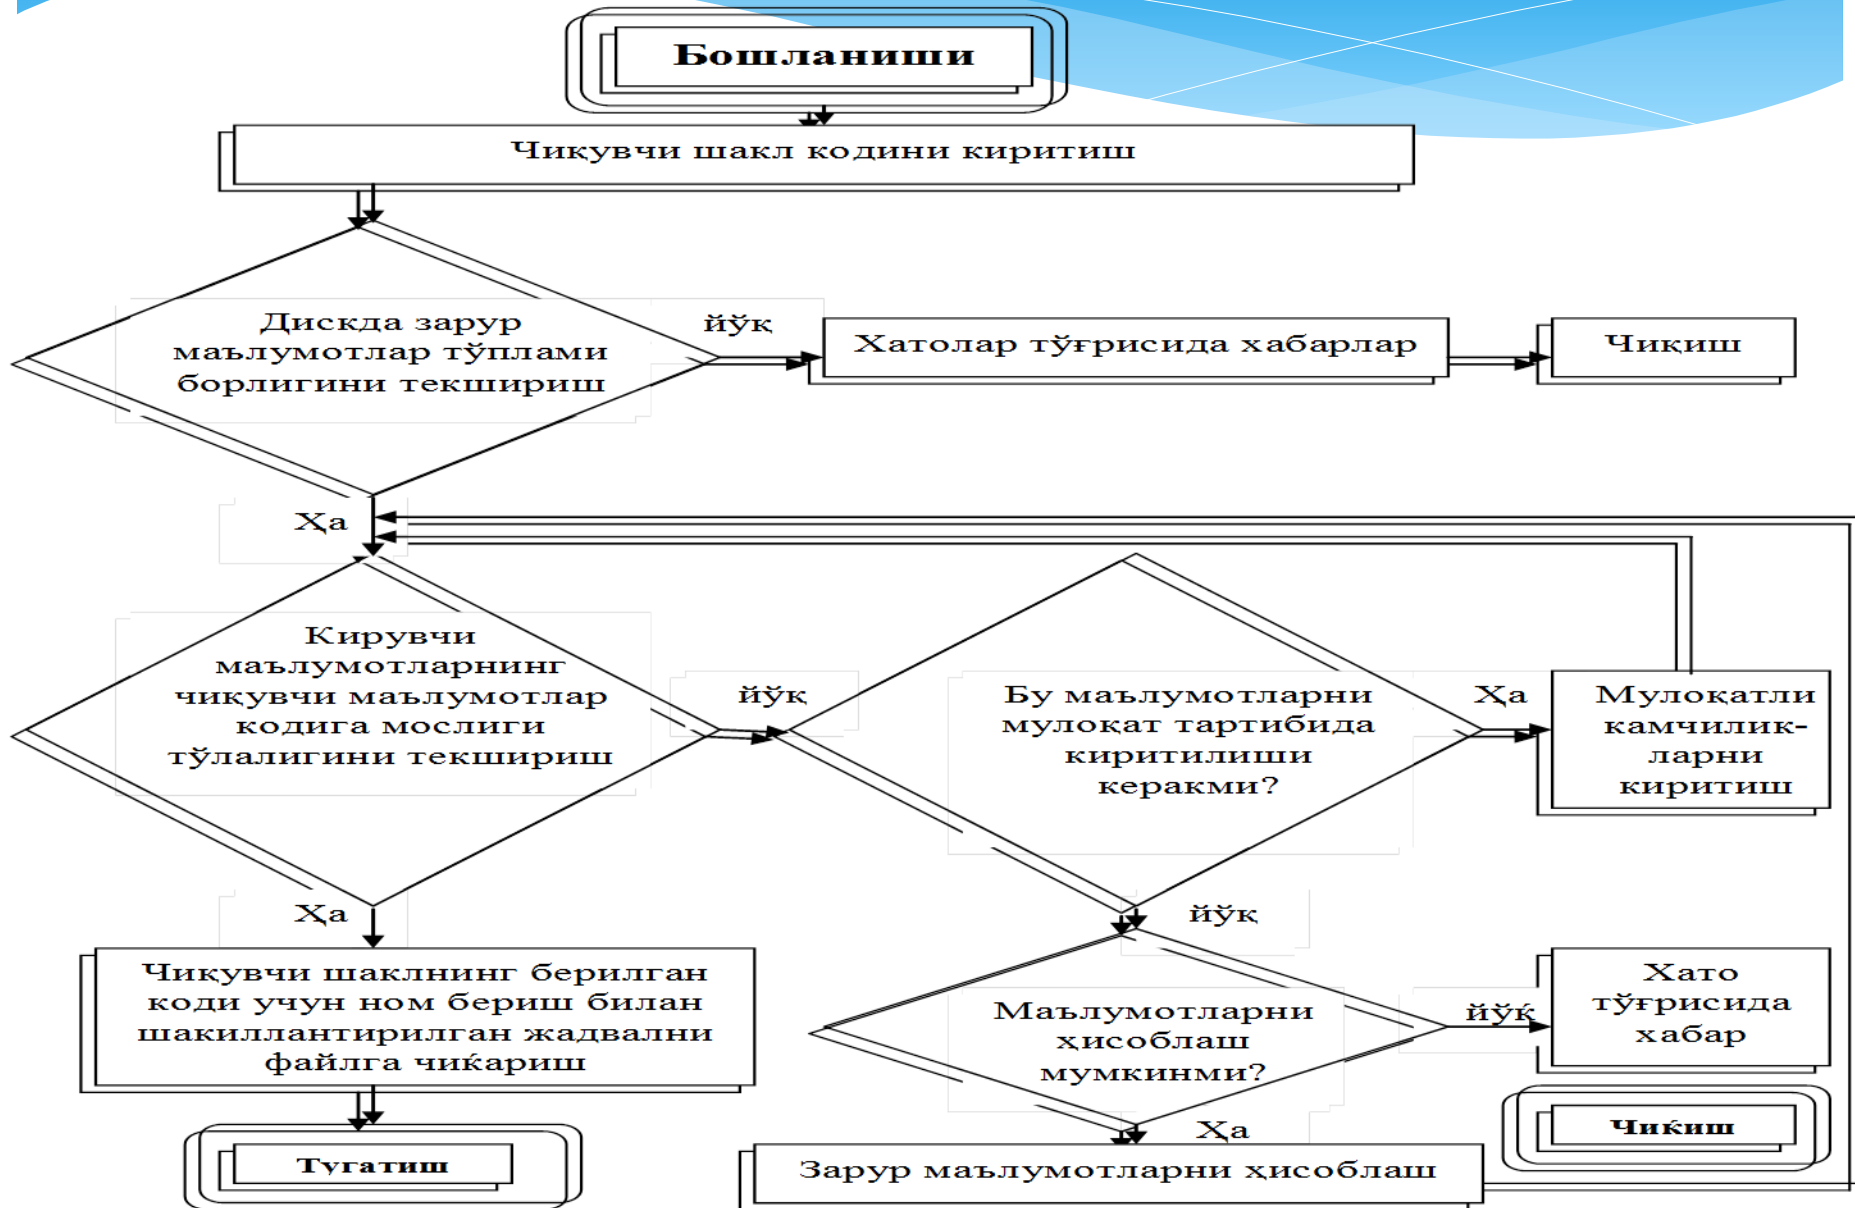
Бошланиши

Чикувчи шакл кодини киритиш

Дискда зарур маълумотлар тўплами борлигини текшириш

йўқ

Хатолар тўғрисида хабарлар

Чиқиш

Ҳа

Кирувчи маълумотларнинг чикувчи маълумотлар кодига мослиги тўлалигини текшириш

йўқ

Бу маълумотларни мулоқат тартибида киритилиши керакми?

Ҳа

Мулоқатли камчилик-ларни киритиш

Ҳа

Чикувчи шаклнинг берилган коди учун ном бериш билан шакиллантирилган жадвални файлга чиқариш

йўқ

Маълумотларни ҳисоблаш мумкинми?

йўқ

Хато тўғрисида хабар

Чиқиш

Тугатиш

Ҳа

Зарур маълумотларни ҳисоблаш